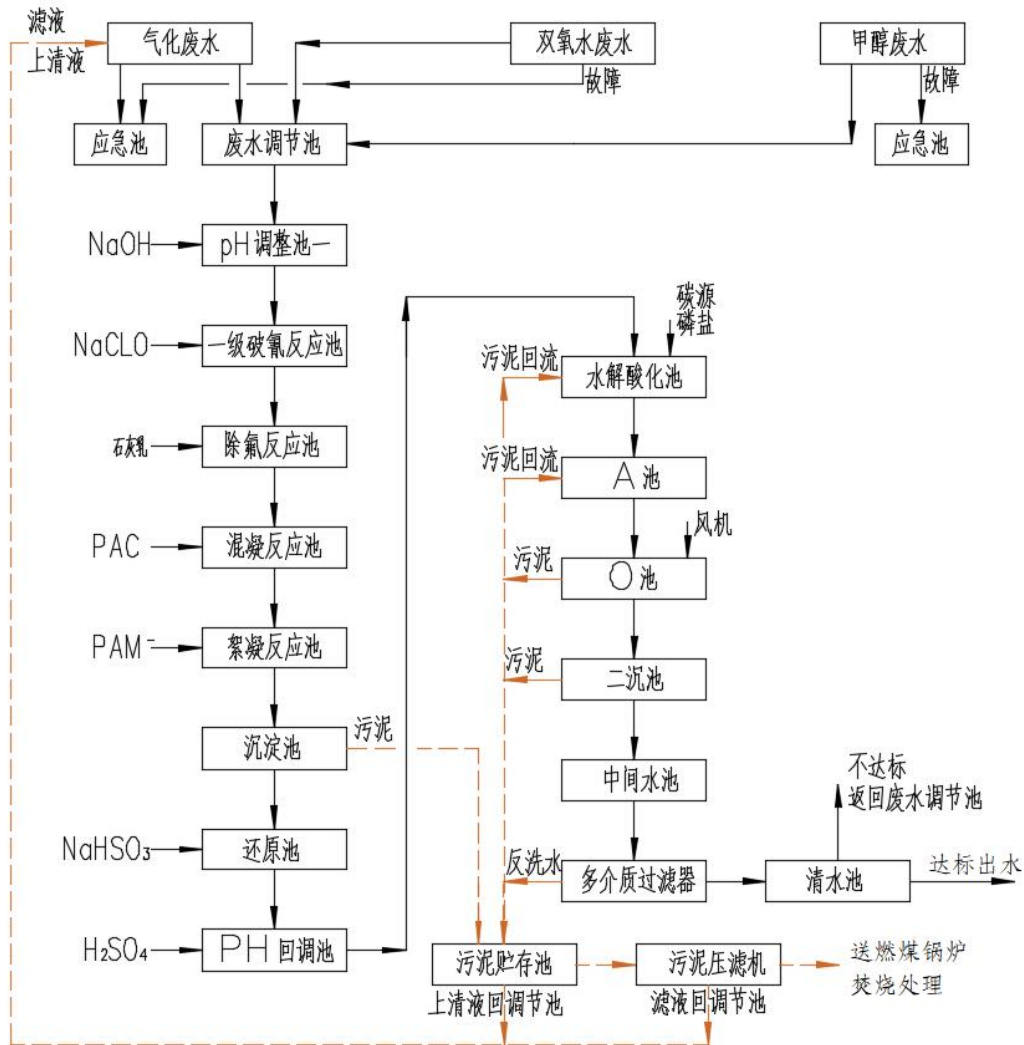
滤液
上清液
气化废水
双氧水废水
故障
甲醇废水
故障
应急池
废水调节池
应急池
NaOH
pH调整池一
NaCLO
一级破氰反应池
石灰乳
除氟反应池
PAC
混凝反应池
PAM
絮凝反应池
沉淀池
污泥
NaHSO$_3$
还原池
H$_2$SO$_4$
PH回调池
碳源
磷盐
污泥回流
水解酸化池
污泥回流
A池
风机
污泥
O池
污泥
二沉池
中间水池
不达标
返回废水调节池
反洗水
多介质过滤器
清水池
达标出水
污泥贮存池
上清液回调节池
污泥压滤机
滤液回调节池
送燃煤锅炉
焚烧处理